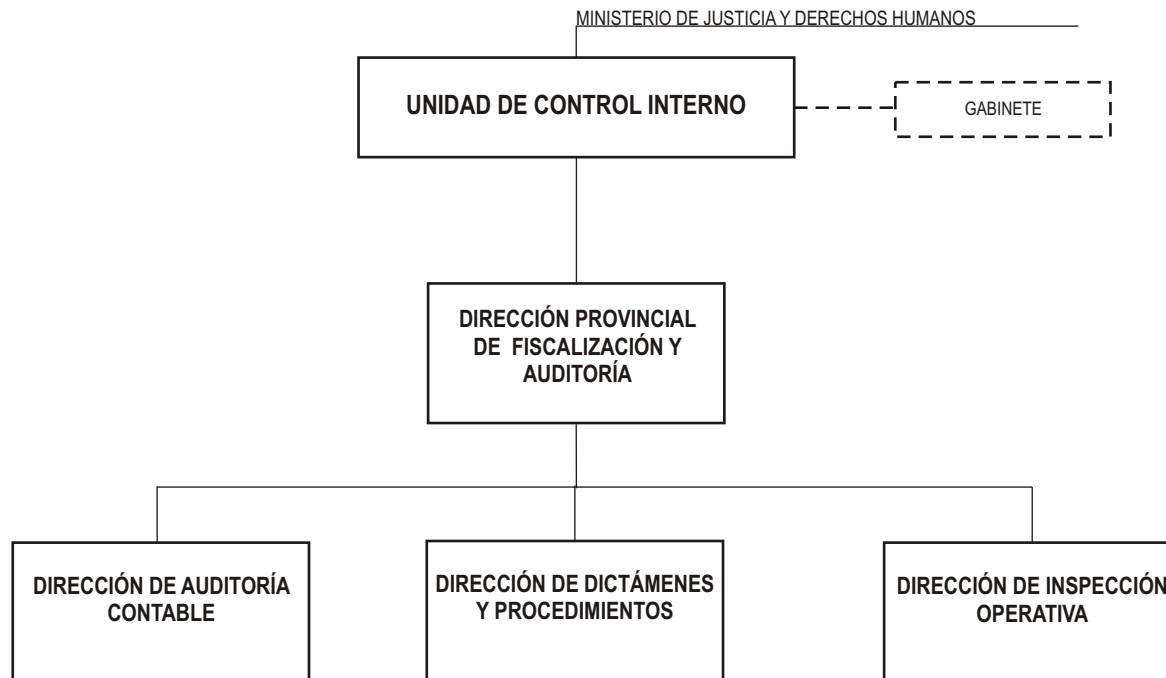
MINISTERIO DE JUSTICIA Y DERECHOS HUMANOS

UNIDAD DE CONTROL INTERNO

GABINETE

DIRECCIÓN PROVINCIAL DE FISCALIZACIÓN Y AUDITORÍA

DIRECCIÓN DE AUDITORÍA CONTABLE

DIRECCIÓN DE DICTÁMENES Y PROCEDIMIENTOS

DIRECCIÓN DE INSPECCIÓN OPERATIVA